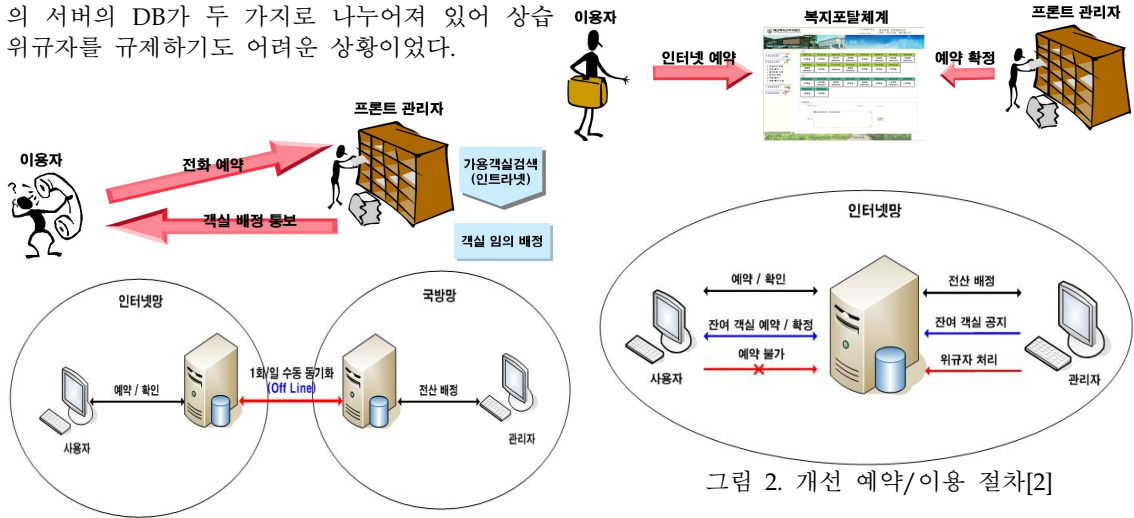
의 서버의 DB가 두 가지로 나누어져 있어 상습 위규자를 규제하기도 어려운 상황이었다.

이용자

전화 예약

객실 배정 통보

프론트 관리자

가용객실검색 (인트라넷)

객실 임의 배정

인터넷망

국방망

예약 / 확인

1회/일 수동 동기화 (Off Line)

전산 배정

사용자

관리자

이용자

인터넷 예약

복지포탈체계

예약 확정

프론트 관리자

인터넷망

예약 / 확인

전산 배정

잔여 객실 예약 / 확정

잔여 객실 공지

예약 불가

위규자 처리

사용자

관리자

그림 2. 개선 예약/이용 절차[2]